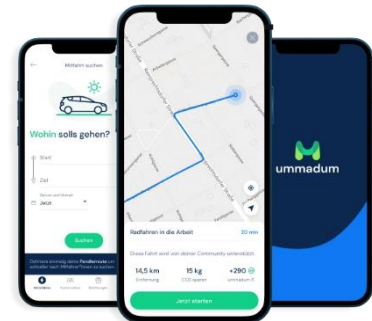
Mitfahrt suchen

Wohin solls gehen?

Start

Ziel

Jetzt

Suchen

Radfahren in die Arbeit

20 min

Diese Fahrt wird von deiner Community unterstützt.

14,5 km

Entfernung

15 kg

CO2 sparen

+280

ummadum

Jetzt starten

ummadum